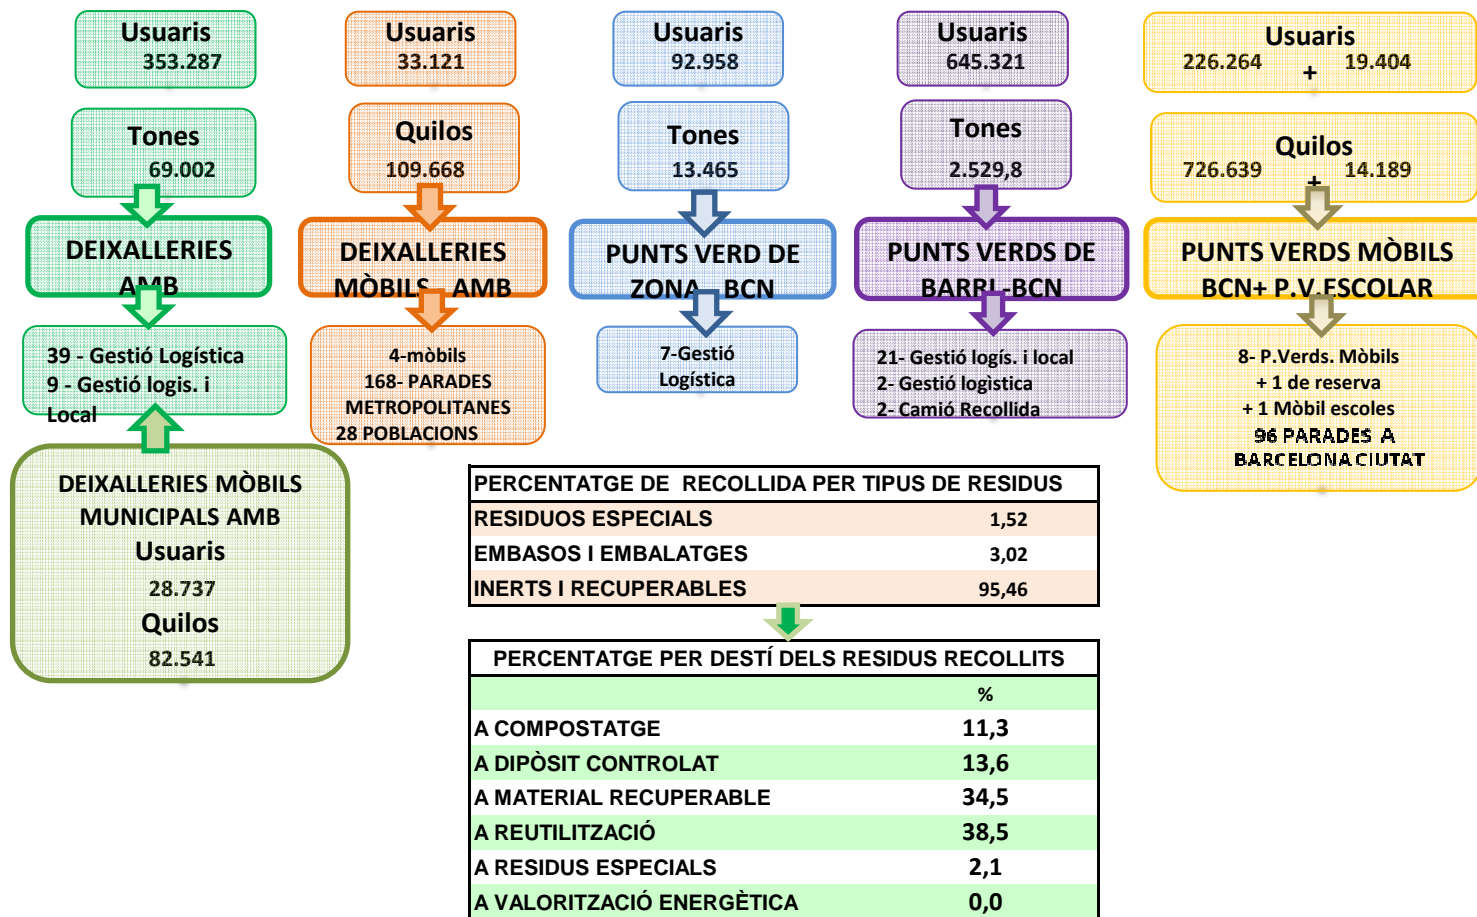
Usuaris
353.287

Tones
69.002

DEIXALLERIES AMB

39 - Gestió Logística
9 - Gestió logis. i Local

DEIXALLERIES MÒBILS MUNICIPALS AMB
Usuaris
28.737
Quilos
82.541

Usuaris
33.121

Quilos
109.668

DEIXALLERIES MÒBILS AMB

4-mòbils
168- PARADES METROPOLITANES
28 POBLACIONS

Usuaris
92.958

Tones
13.465

PUNTS VERD DE ZONA BCN

7-Gestió Logística

Usuaris
645.321

Tones
2.529,8

PUNTS VERDS DE BARRI-BCN

21- Gestió logís. i local
2- Gestió logistica
2- Camió Recollida

Usuaris
226.264 + 19.404

Quilos
726.639 + 14.189

PUNTS VERDS MÒBILS BCN+ P.V.ESCOLAR

8- P.Verds. Mòbils
+ 1 de reserva
+ 1 Mòbil escoles
96 PARADES A BARCELONA CIUTAT

| PERCENTATGE DE RECOLLIDA PER TIPUS DE RESIDUS | |
|---|---|
| RESIDUOS ESPECIALS | 1,52 |
| EMBASOS I EMBALATGES | 3,02 |
| INERTS I RECUPERABLES | 95,46 |

| PERCENTATGE PER DESTÍ DELS RESIDUS RECOLLITS | |
|---|---|
| | % |
| A COMPOSTATGE | 11,3 |
| A DIPÒSIT CONTROLAT | 13,6 |
| A MATERIAL RECUPERABLE | 34,5 |
| A REUTILITZACIÓ | 38,5 |
| A RESIDUS ESPECIALS | 2,1 |
| A VALORITZACIÓ ENERGÈTICA | 0,0 |